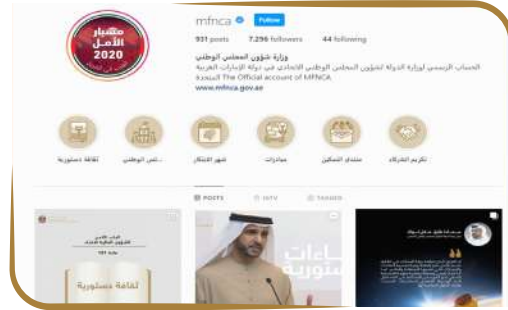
مشوار الأمل 2020

mfnca Follow

931 posts 7,296 followers 44 following

وزارة شؤون المجلس الوطني

الحساب الرسمي لوزارة الدولة لشؤون المجلس الوطني الاتحادي في دولة الإمارات العربية المتحدة The Official account of MFNCA

www.mfnca.gov.ae

ثقافة دستورية

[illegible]لس الوطني

شهر الابتكار

مبادرات

منتدى التمكين

تكريم الشركاء

POSTS IGTV TAGGED

ثقافة دستورية

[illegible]ماعات دستورية